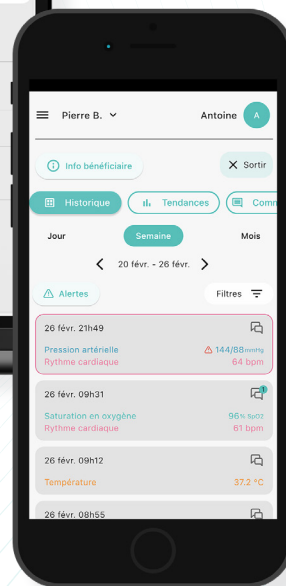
Pierre B.
Antoine
A

Info bénéficiaire
Sortir

Historique
Tendances
Comm

Jour
Semaine
Mois

20 févr. - 26 févr.

Alertes
Filtres

26 févr. 21h49
Pression artérielle
144/88 mmHg
Rythme cardiaque
64 bpm

26 févr. 09h31
1
Saturation en oxygène
96% SpO2
Rythme cardiaque
61 bpm

26 févr. 09h12
Température
37.2 °C

26 févr. 08h55